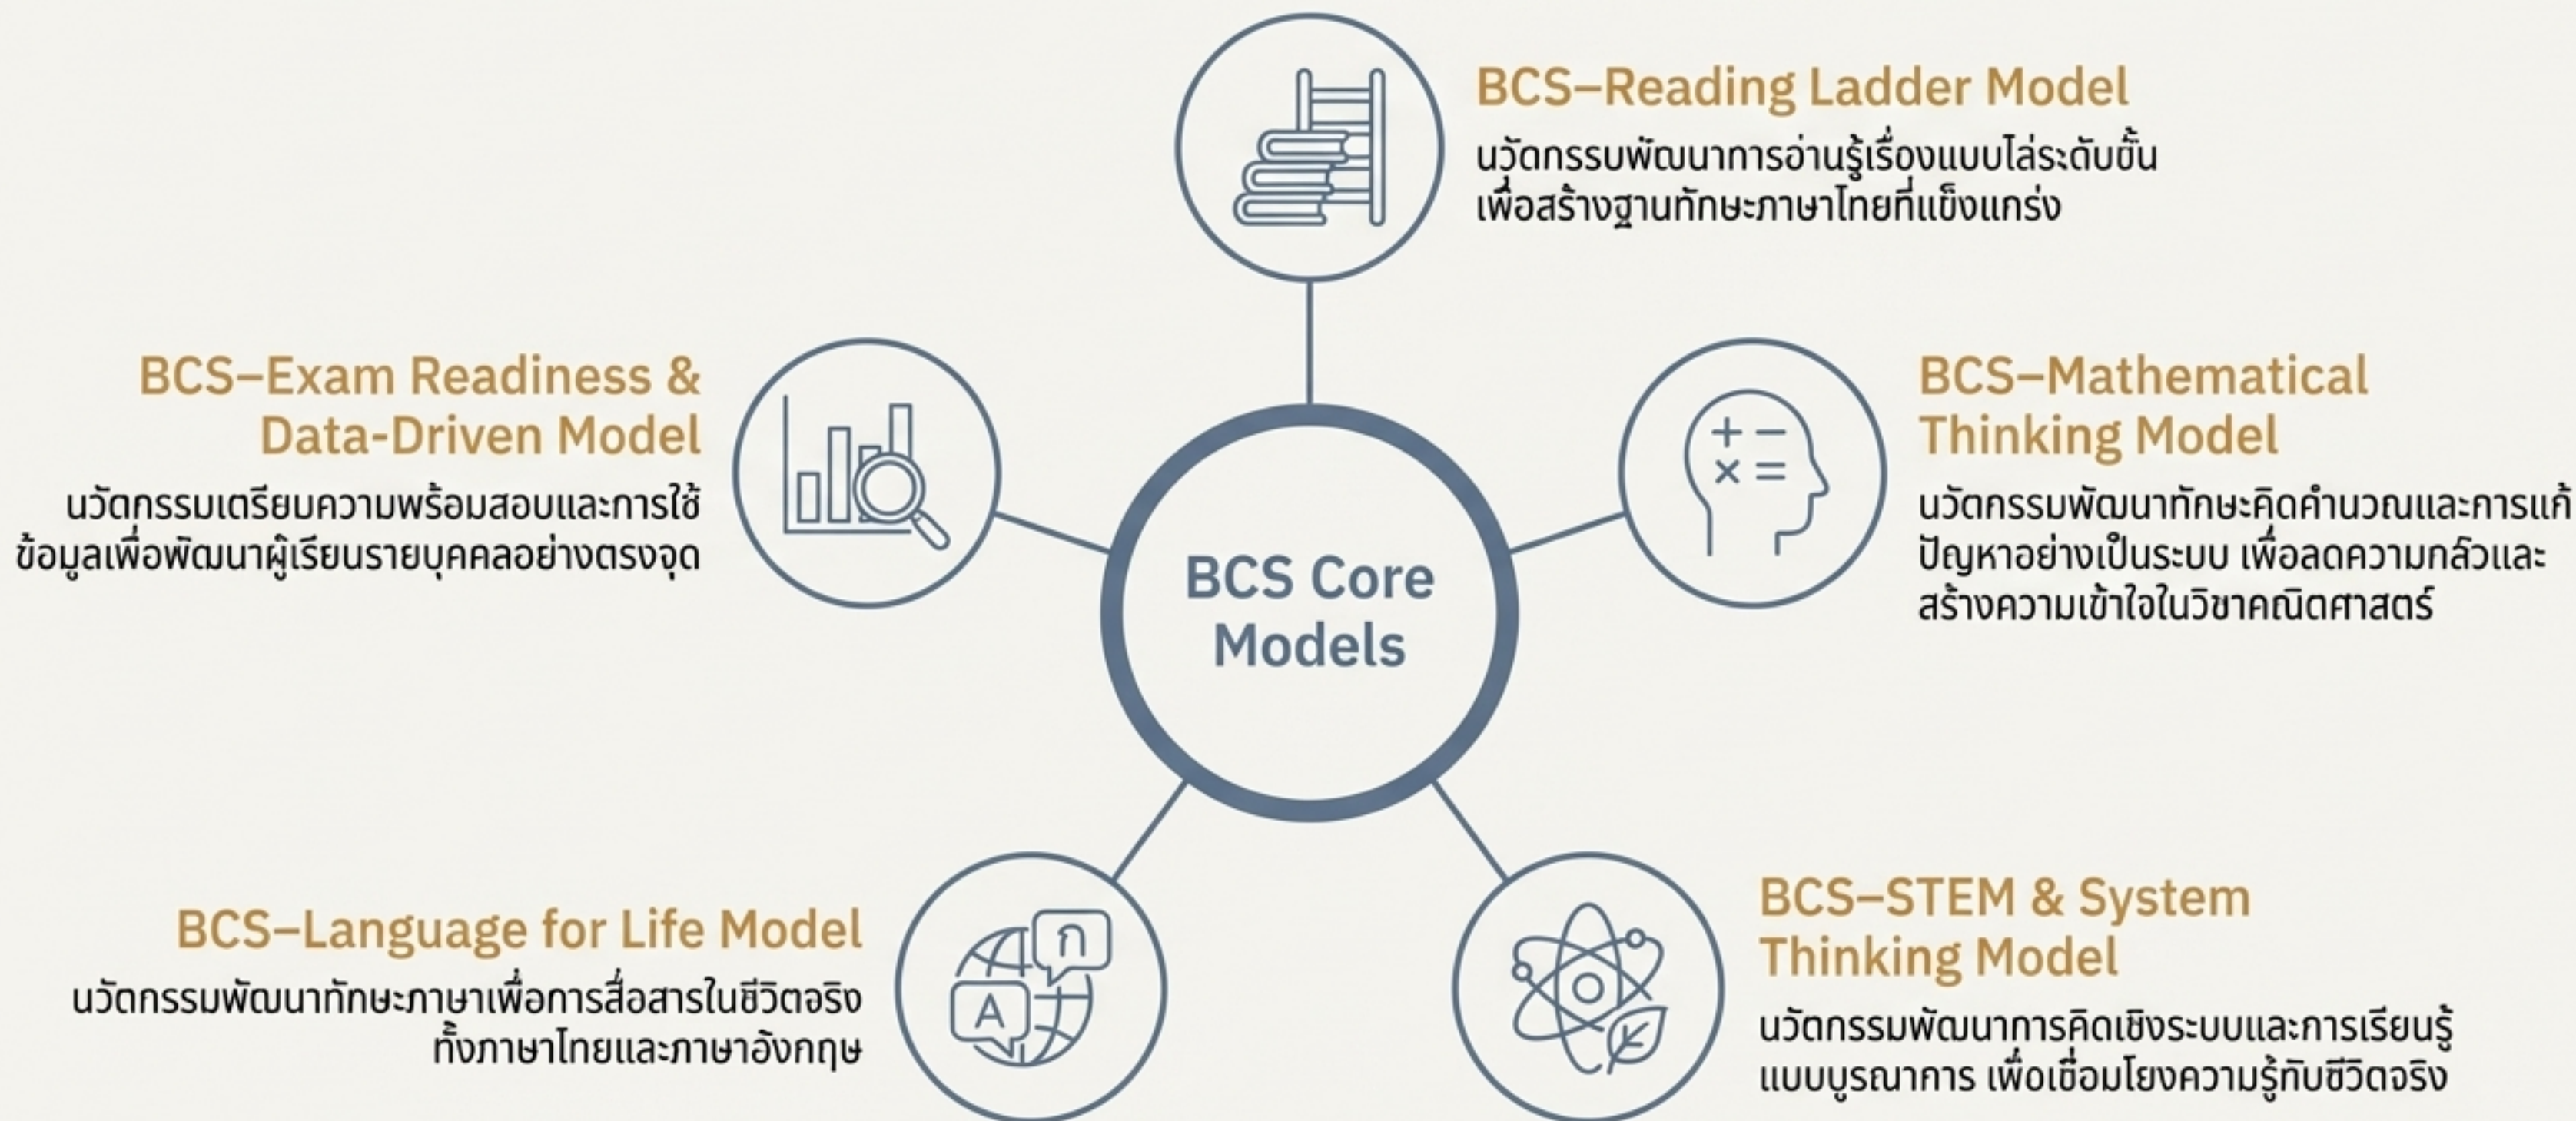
BCS Core Models

BCS–Reading Ladder Model
นวัตกรรมพัฒนาการอ่านรู้เรื่องแบบไล่ระดับขั้น เพื่อสร้างฐานทักษะภาษาไทยที่แข็งแกร่ง

BCS–Exam Readiness & Data-Driven Model
นวัตกรรมเตรียมความพร้อมสอบและการใช้ข้อมูลเพื่อพัฒนาผู้เรียนรายบุคคลอย่างตรงจุด

BCS–Mathematical Thinking Model
นวัตกรรมพัฒนาทักษะคิดคำนวณและการแก้ปัญหาอย่างเป็นระบบ เพื่อลดความกลัวและสร้างความเข้าใจในวิชาคณิตศาสตร์

+ −
× =

BCS–Language for Life Model
นวัตกรรมพัฒนาทักษะภาษาเพื่อการสื่อสารในชีวิตจริง ทั้งภาษาไทยและภาษาอังกฤษ

ก
A

BCS–STEM & System Thinking Model
นวัตกรรมพัฒนาการคิดเชิงระบบและการเรียนรู้แบบบูรณาการ เพื่อเชื่อมโยงความรู้กับชีวิตจริง